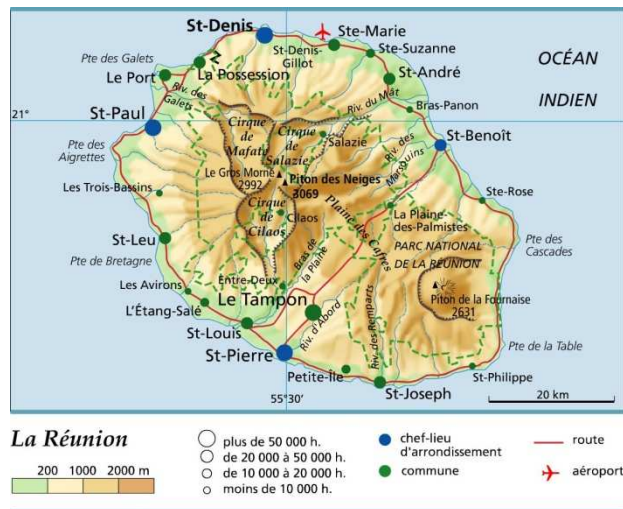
St-Denis
Ste-Marie
St-Denis-Gillot
Ste-Suzanne
OCÉAN
INDIEN
Pte des Galets
Le Port
La Possession
St-André
Riv. des Galets
Riv. du Mât
Bras-Panon
21°
St-Paul
Cirque de Mafate
Cirque de Salazie
Salazie
Riv. des Marsouins
St-Benoît
Pte des Aigrettes
Le Gros Morne 2992
Piton des Neiges 3069
Les Trois-Bassins
Cirque de Cilaos
Cilaos
Plaine des Cafres
Ste-Rose
La Plaine-des-Palmistes
St-Leu
Bras de la Plaine
PARC NATIONAL DE LA RÉUNION
Pte des Cascades
Pte de Bretagne
Les Avirons
Entre-Deux
Le Tampon
Piton de la Fournaise 2631
L'Étang-Salé
St-Louis
Riv. d'Abord
Riv. des Remparts
St-Pierre
Pte de la Table
Petite-Île
St-Philippe
55°30'
St-Joseph
20 km
La Réunion
200 1000 2000 m
plus de 50 000 h.
de 20 000 à 50 000 h.
de 10 000 à 20 000 h.
moins de 10 000 h.
chef-lieu d'arrondissement
commune
route
aéroport